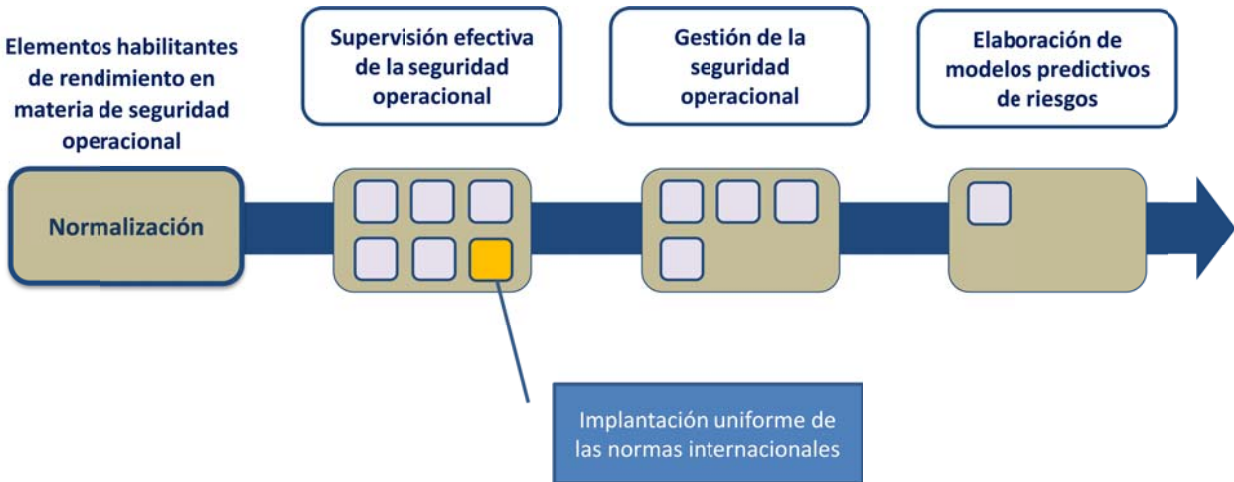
Elementos habilitantes de rendimiento en materia de seguridad operacional

Supervisión efectiva de la seguridad operacional

Gestión de la seguridad operacional

Elaboración de modelos predictivos de riesgos

Normalización

Implantación uniforme de las normas internacionales